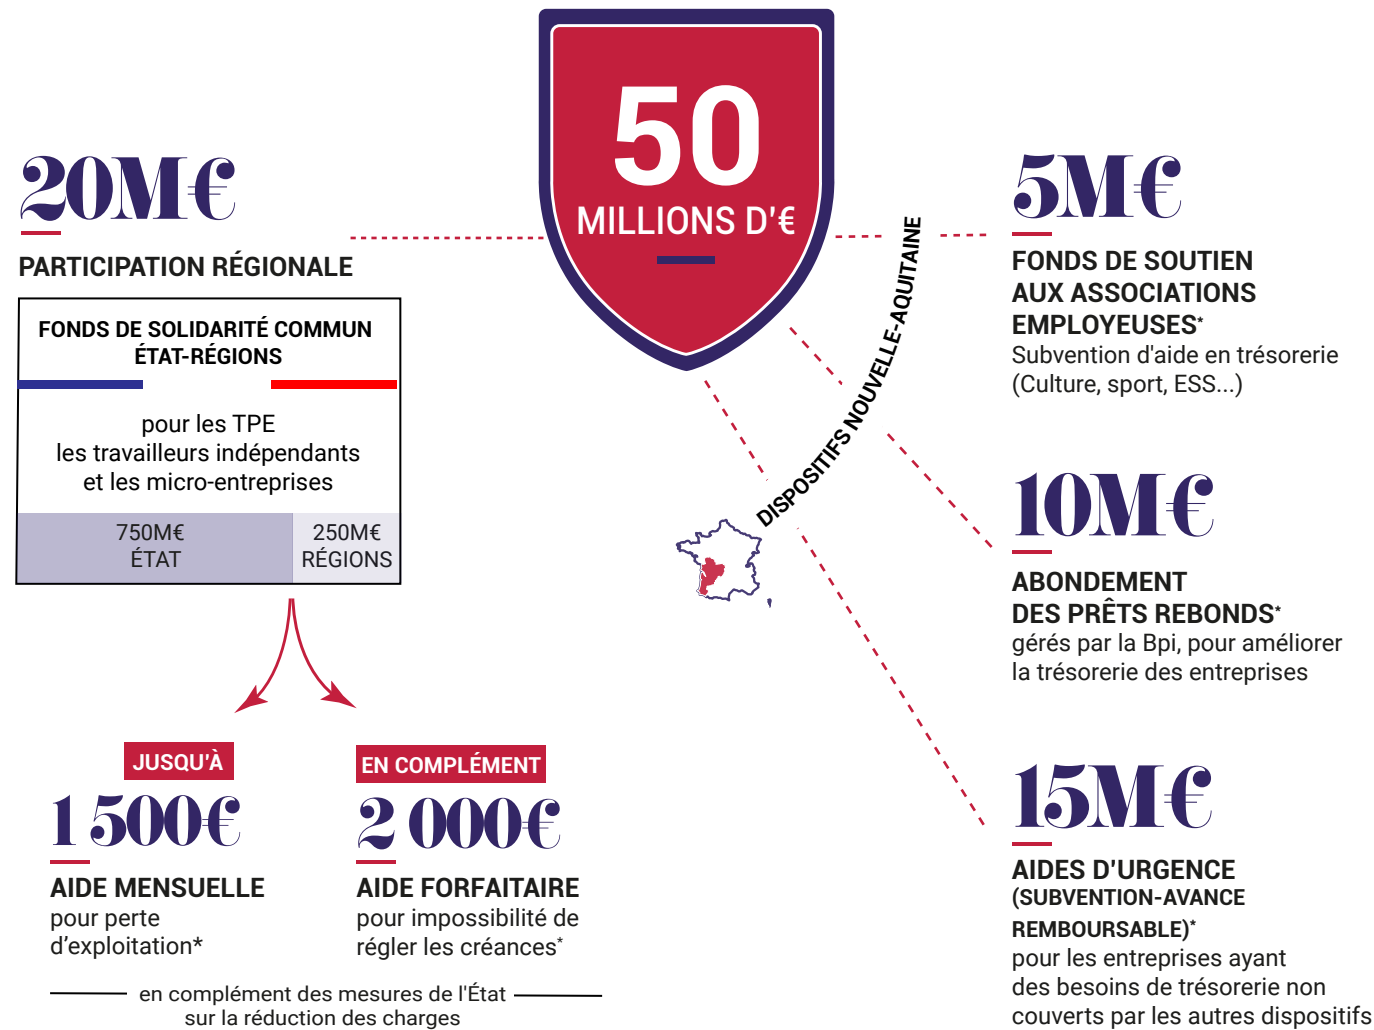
50
MILLIONS D'€

DISPOSITIFS NOUVELLE-AQUITAINE

20M€
PARTICIPATION RÉGIONALE

FONDS DE SOLIDARITÉ COMMUN ÉTAT-RÉGIONS

pour les TPE
les travailleurs indépendants
et les micro-entreprises

| 750M€ ÉTAT | 250M€ RÉGIONS |
|---|---|

JUSQU'À
1 500€
AIDE MENSUELLE
pour perte d'exploitation*

EN COMPLÉMENT
2 000€
AIDE FORFAITAIRE
pour impossibilité de régler les créances*

en complément des mesures de l'État sur la réduction des charges

5M€
FONDS DE SOUTIEN AUX ASSOCIATIONS EMPLOYEUSES*
Subvention d'aide en trésorerie (Culture, sport, ESS...)

10M€
ABONDEMENT DES PRÊTS REBONDS*
gérés par la Bpi, pour améliorer la trésorerie des entreprises

15M€
AIDES D'URGENCE
(SUBVENTION-AVANCE REMBOURSABLE)*
pour les entreprises ayant des besoins de trésorerie non couverts par les autres dispositifs